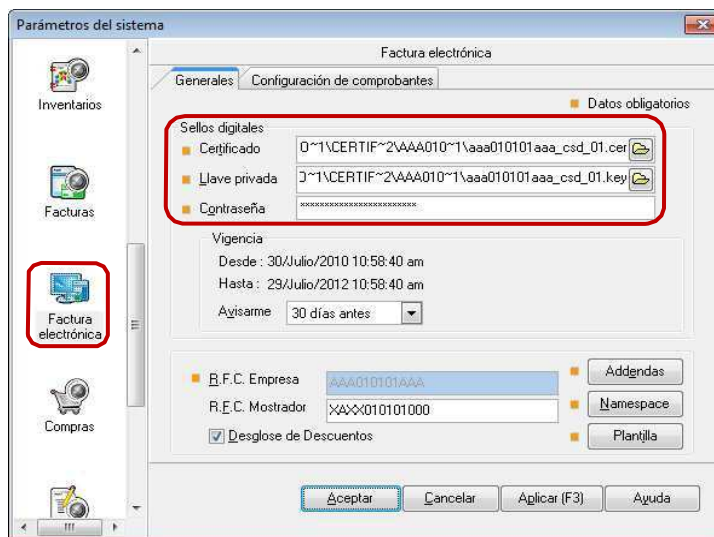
Parámetros del sistema

Inventarios

Facturas

Factura electrónica

Compras

Factura electrónica

Generales | Configuración de comprobantes

Datos obligatorios

Sellos digitales

Certificado 0~1\CERTIF~2\AAA010~1\aaa010101aaa_csd_01.cer

Llave privada D~1\CERTIF~2\AAA010~1\aaa010101aaa_csd_01.key

Contraseña ************************

Vigencia

Desde : 30/Julio/2010 10:58:40 am

Hasta : 29/Julio/2012 10:58:40 am

Avisarme 30 días antes

R.F.C. Empresa AAA010101AAA

R.F.C. Mostrador XAXX010101000

Desglose de Descuentos

Addendas

Namespace

Plantilla

Aceptar | Cancelar | Aplicar (F3) | Ayuda